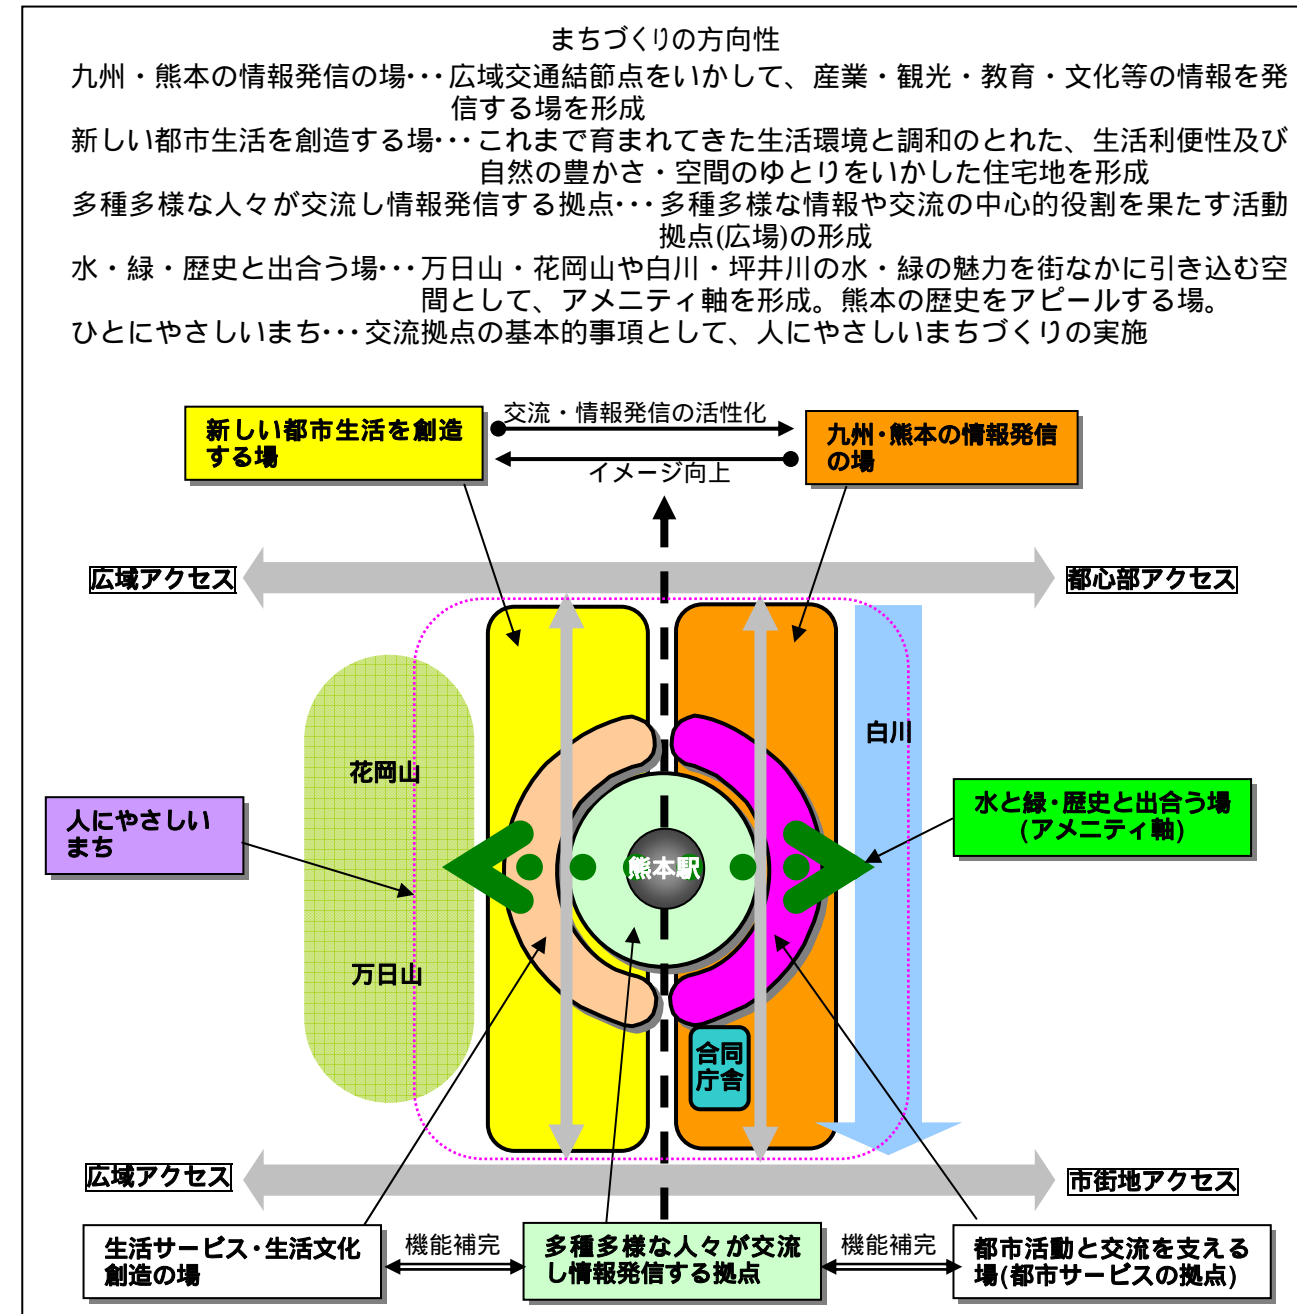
まちづくりの方向性

九州・熊本の情報発信の場･･･広域交通結節点をいかして、産業・観光・教育・文化等の情報を発信する場を形成

新しい都市生活を創造する場･･･これまで育まれてきた生活環境と調和のとれた、生活利便性及び自然の豊かさ・空間のゆとりをいかした住宅地を形成

多種多様な人々が交流し情報発信する拠点･･･多種多様な情報や交流の中心的役割を果たす活動拠点(広場)の形成

水・緑・歴史と出合う場･･･万日山・花岡山や白川・坪井川の水・緑の魅力を街なかに引き込む空間として、アメニティ軸を形成。熊本の歴史をアピールする場。

ひとにやさしいまち･･･交流拠点の基本的事項として、人にやさしいまちづくりの実施

新しい都市生活を創造する場

交流・情報発信の活性化

イメージ向上

九州・熊本の情報発信の場

広域アクセス

都心部アクセス

白川

花岡山

人にやさしいまち

熊本駅

水と緑・歴史と出合う場(アメニティ軸)

万日山

合同庁舎

広域アクセス

市街地アクセス

生活サービス・生活文化創造の場

機能補完

多種多様な人々が交流し情報発信する拠点

機能補完

都市活動と交流を支える場(都市サービスの拠点)